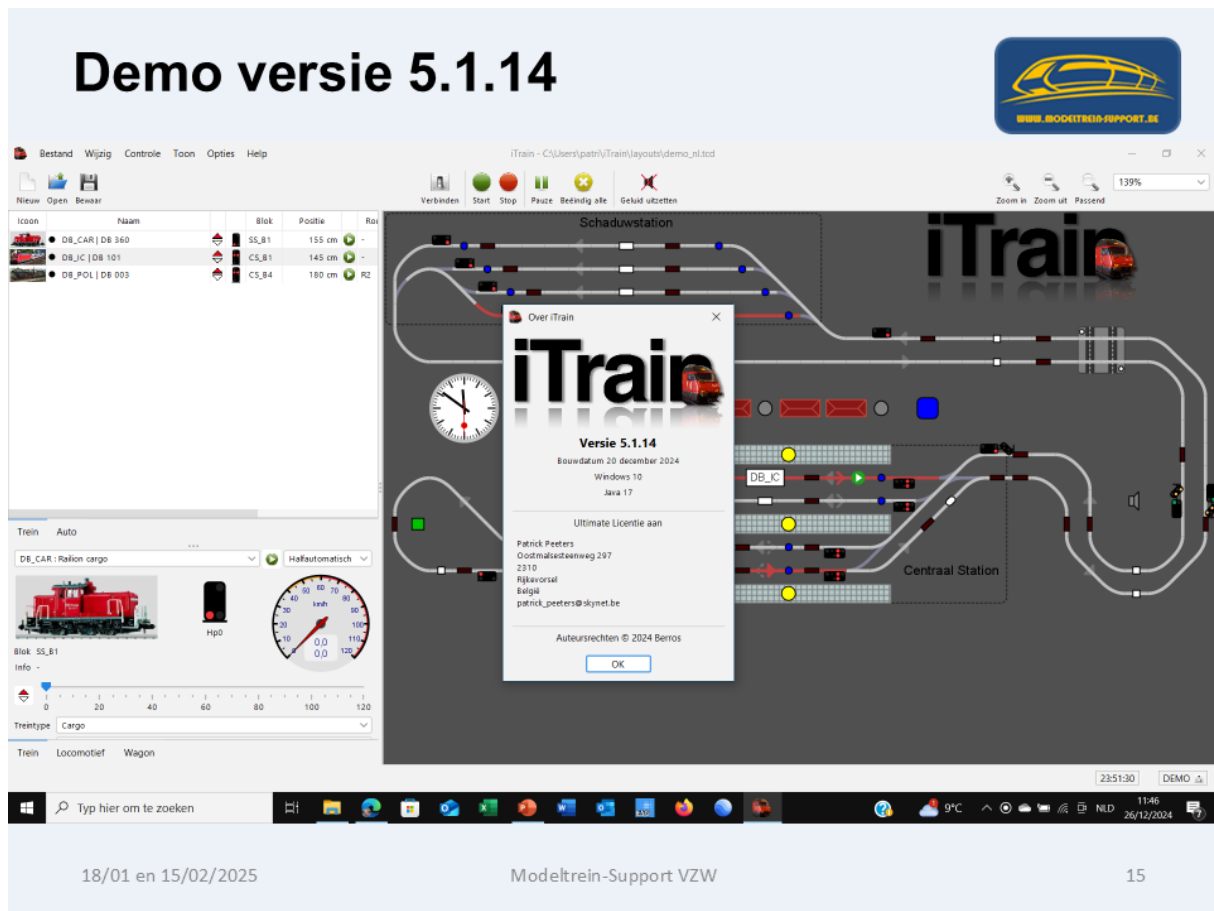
Demo versie 5.1.14

WWW.MODELTREIN-SUPPORT.BE

Bestand Wijzig Controle Toon Opties Help

iTrain - C:\Users\patri\iTrain\layouts\demo_nl.tcd

Nieuw Open Bewaar

Verbinden Start Stop Pauze Beëindig alle Geluid uitzetten

Zoom in Zoom uit Passend 139%

| Icoon | Naam | | Blok | Positie | Ro |
|---|---|---|---|---|---|
| | DB_CAR \| DB 360 | | SS_B1 | 155 cm | - |
| | DB_IC \| DB 101 | | CS_B1 | 145 cm | - |
| | DB_POL \| DB 003 | | CS_B4 | 180 cm | R2 |

Trein Auto

DB_CAR : Railion cargo Halfautomatisch

Hp0

km/h 0,0 0,0

Blok SS_B1
Info -

0 20 40 60 80 100 120

Treintype Cargo

Trein Locomotief Wagon

Schaduwstation

iTrain

DB_IC

Centraal Station

Over iTrain

iTrain

Versie 5.1.14
Bouwdatum 20 december 2024
Windows 10
Java 17

Ultimate Licentie aan

Patrick Peeters
Oostmalsesteenweg 297
2310
Rijkevorsel
België
patrick_peeters@skynet.be

Auteursrechten © 2024 Berros

OK

23:51:30 DEMO

Typ hier om te zoeken

9°C NLD 11:46 26/12/2024

18/01 en 15/02/2025 Modeltrein-Support VZW 15